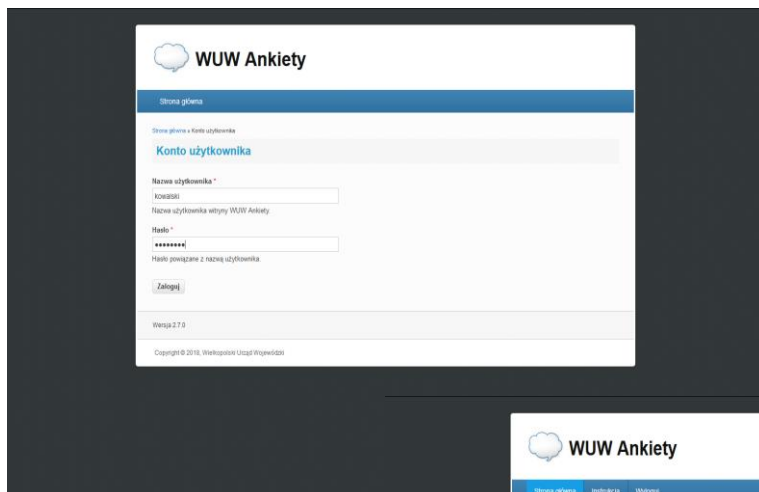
WUW Ankiety

Strona główna

Strona główna » Konto użytkownika

Konto użytkownika

Nazwa użytkownika *

kowalski

Nazwa użytkownika witryny WUW Ankiety.

Hasło *

•••••••••

Hasło powiązane z nazwą użytkownika.

Zaloguj

Wersja 2.7.0

Copyright © 2018, Wielkopolski Urząd Wojewódzki

WUW Ankiety

Strona główna Instrukcja Wyloguj